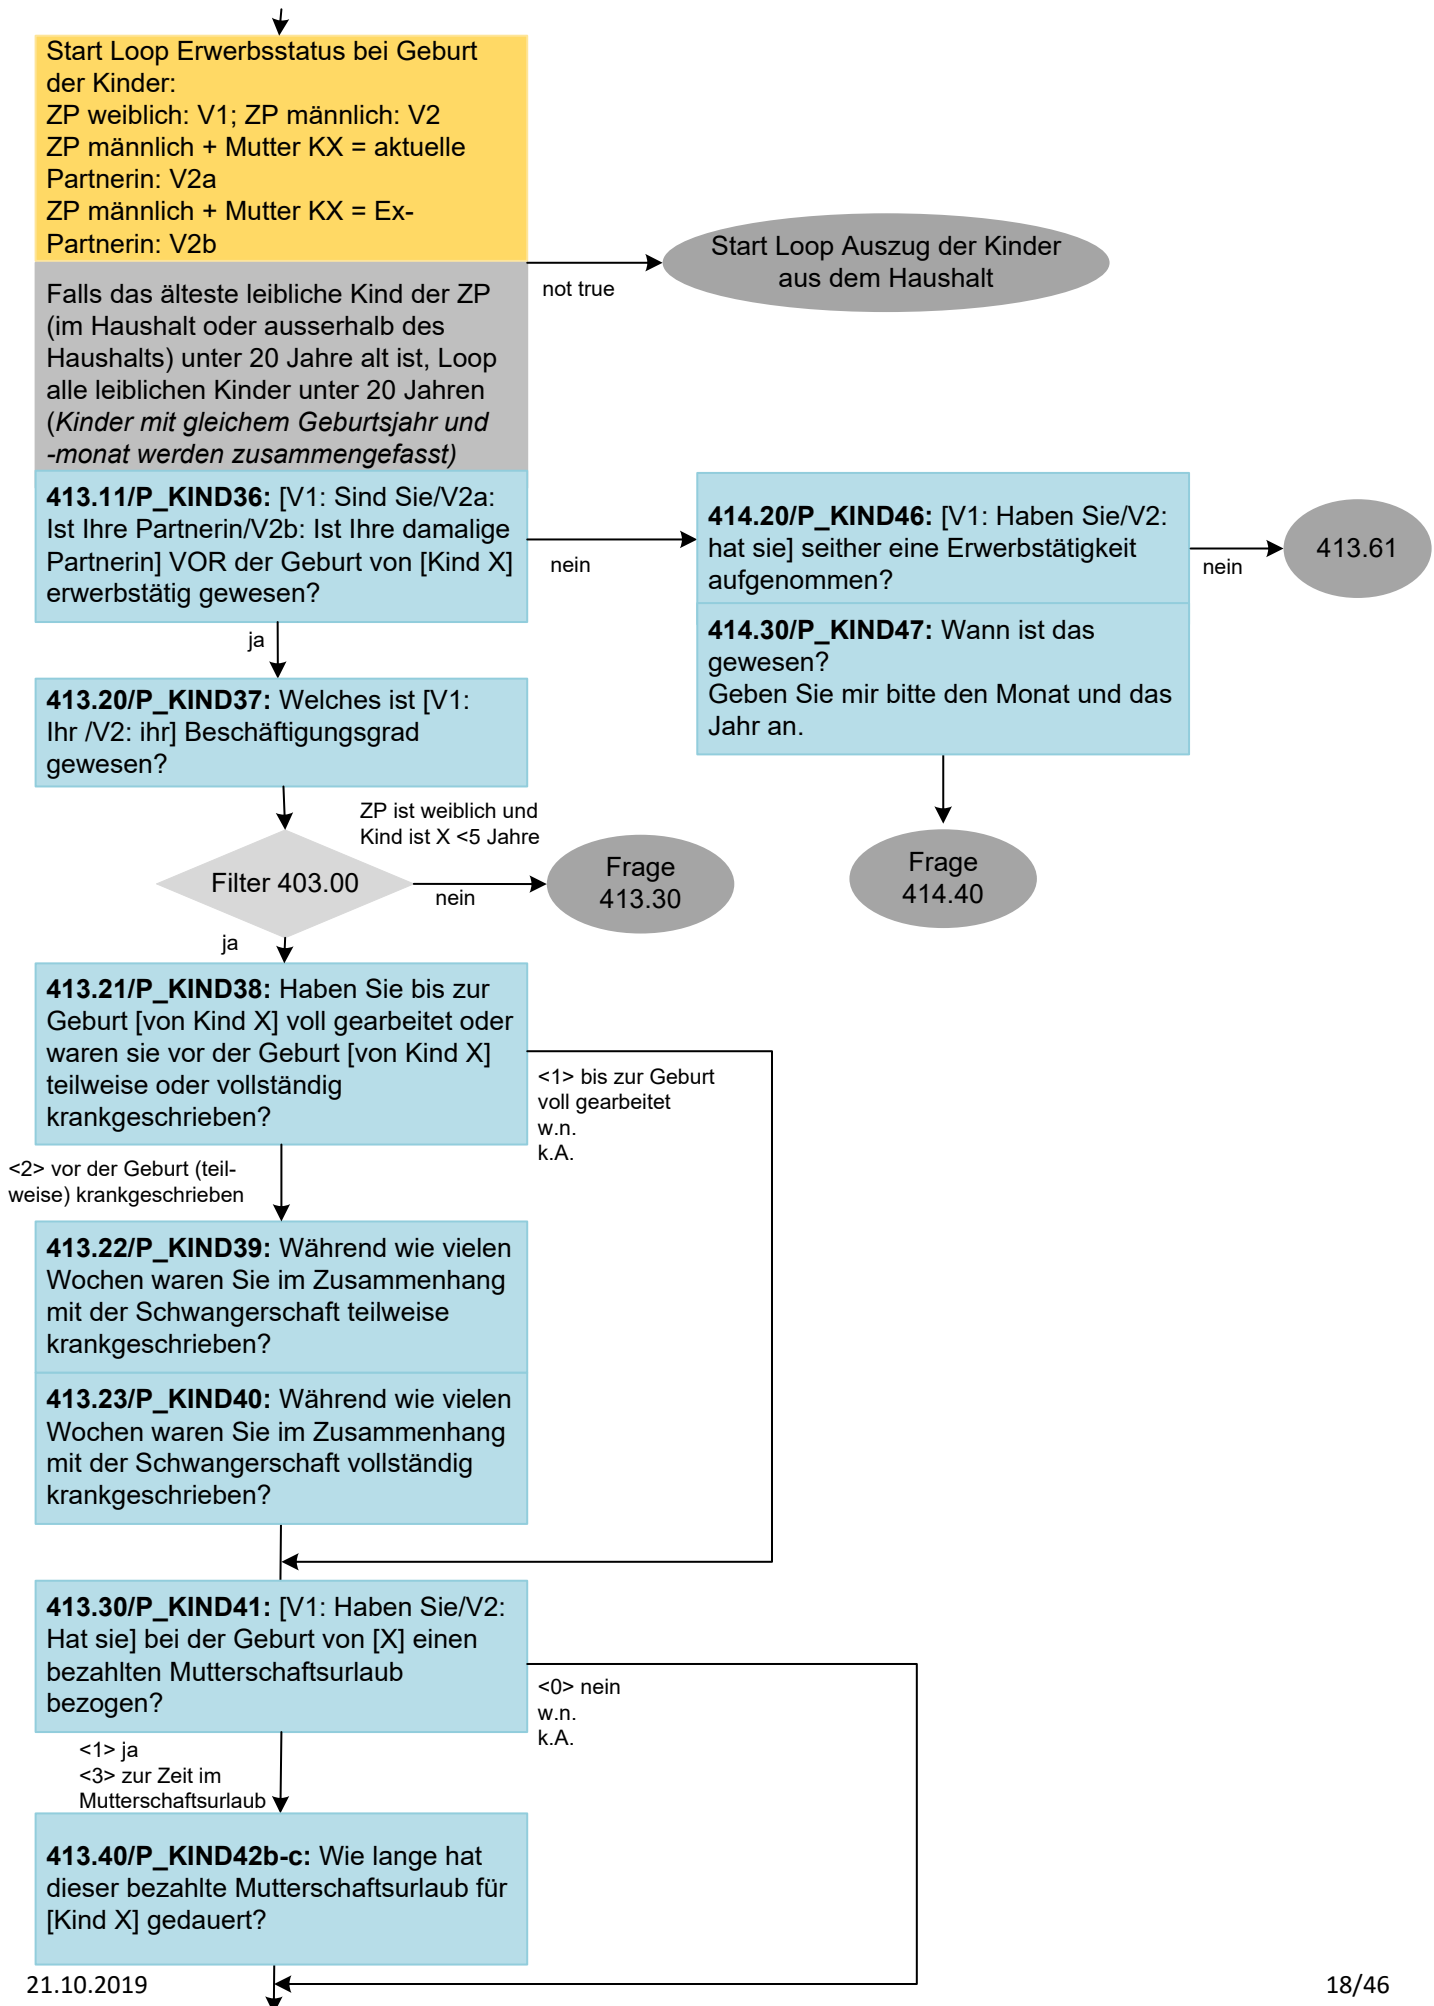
Start Loop Erwerbsstatus bei Geburt der Kinder:
ZP weiblich: V1; ZP männlich: V2
ZP männlich + Mutter KX = aktuelle Partnerin: V2a
ZP männlich + Mutter KX = Ex-Partnerin: V2b

Falls das älteste leibliche Kind der ZP (im Haushalt oder ausserhalb des Haushalts) unter 20 Jahre alt ist, Loop alle leiblichen Kinder unter 20 Jahren (*Kinder mit gleichem Geburtsjahr und -monat werden zusammengefasst)*

not true

Start Loop Auszug der Kinder aus dem Haushalt

**413.11/P_KIND36:** [V1: Sind Sie/V2a: Ist Ihre Partnerin/V2b: Ist Ihre damalige Partnerin] VOR der Geburt von [Kind X] erwerbstätig gewesen?

nein

**414.20/P_KIND46:** [V1: Haben Sie/V2: hat sie] seither eine Erwerbstätigkeit aufgenommen?

nein

413.61

**414.30/P_KIND47:** Wann ist das gewesen?
Geben Sie mir bitte den Monat und das Jahr an.

Frage 414.40

ja

**413.20/P_KIND37:** Welches ist [V1: Ihr /V2: ihr] Beschäftigungsgrad gewesen?

ZP ist weiblich und Kind ist X <5 Jahre

Filter 403.00

nein

Frage 413.30

ja

**413.21/P_KIND38:** Haben Sie bis zur Geburt [von Kind X] voll gearbeitet oder waren sie vor der Geburt [von Kind X] teilweise oder vollständig krankgeschrieben?

<1> bis zur Geburt voll gearbeitet
w.n.
k.A.

<2> vor der Geburt (teilweise) krankgeschrieben

**413.22/P_KIND39:** Während wie vielen Wochen waren Sie im Zusammenhang mit der Schwangerschaft teilweise krankgeschrieben?

**413.23/P_KIND40:** Während wie vielen Wochen waren Sie im Zusammenhang mit der Schwangerschaft vollständig krankgeschrieben?

**413.30/P_KIND41:** [V1: Haben Sie/V2: Hat sie] bei der Geburt von [X] einen bezahlten Mutterschaftsurlaub bezogen?

<0> nein
w.n.
k.A.

<1> ja
<3> zur Zeit im Mutterschaftsurlaub

**413.40/P_KIND42b-c:** Wie lange hat dieser bezahlte Mutterschaftsurlaub für [Kind X] gedauert?

21.10.2019

18/46